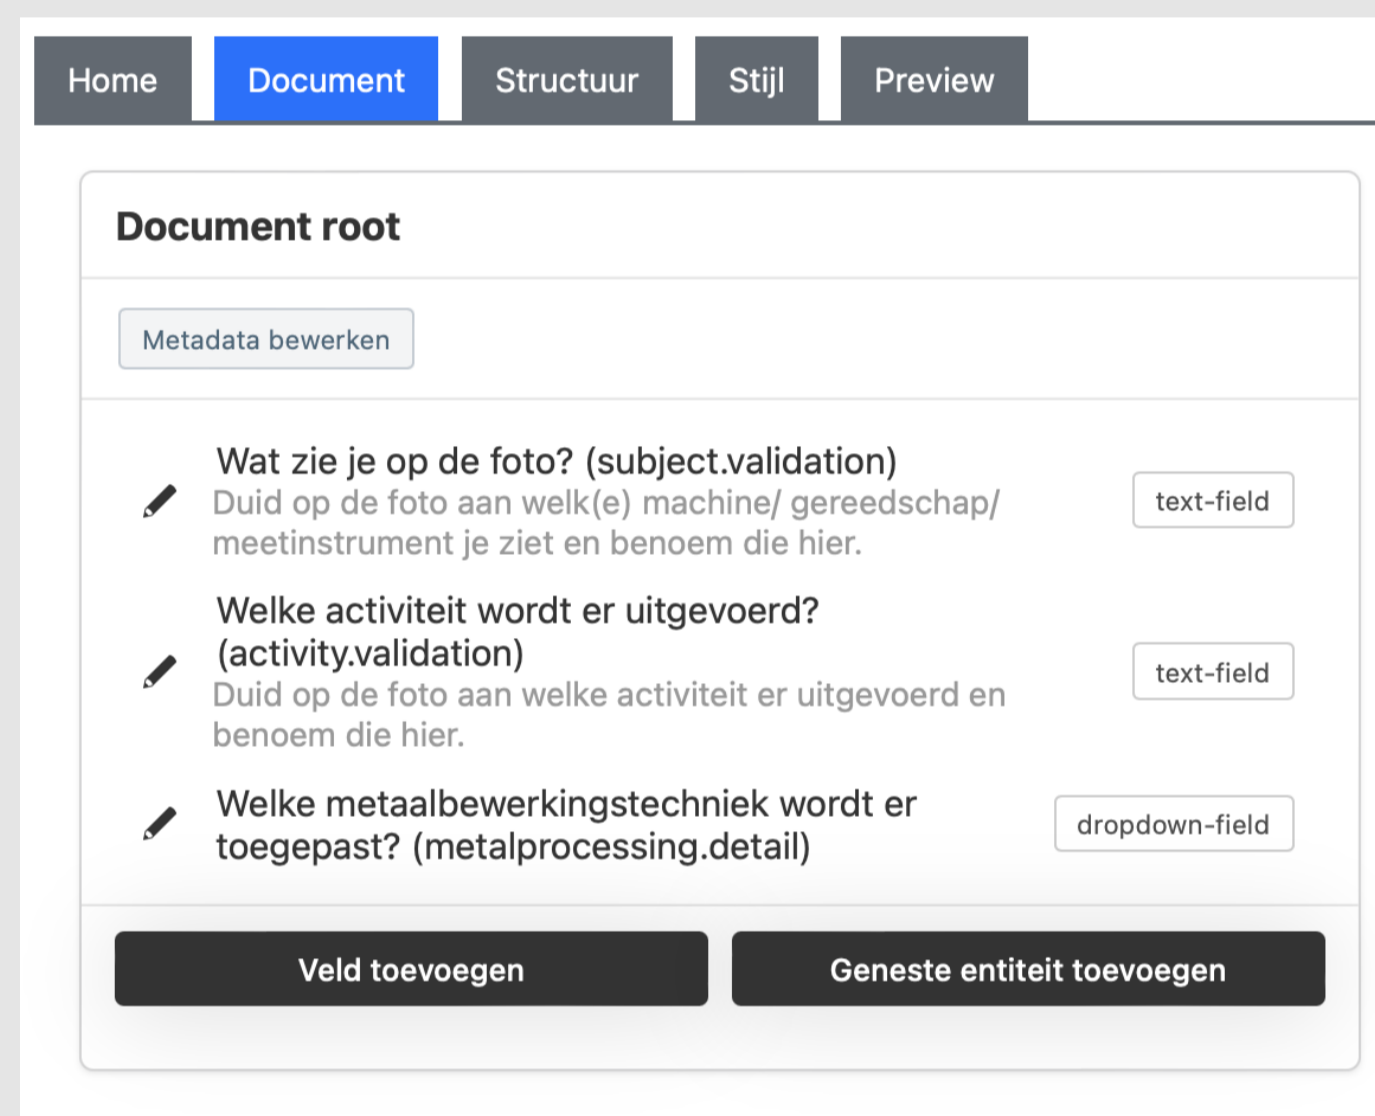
Home Document Structuur Stijl Preview

Document root

Metadata bewerken

Wat zie je op de foto? (subject.validation)
Duid op de foto aan welk(e) machine/ gereedschap/ meetinstrument je ziet en benoem die hier.
text-field

Welke activiteit wordt er uitgevoerd? (activity.validation)
Duid op de foto aan welke activiteit er uitgevoerd en benoem die hier.
text-field

Welke metaalbewerkingstechniek wordt er toegepast? (metalprocessing.detail)
dropdown-field

Veld toevoegen
Geneste entiteit toevoegen